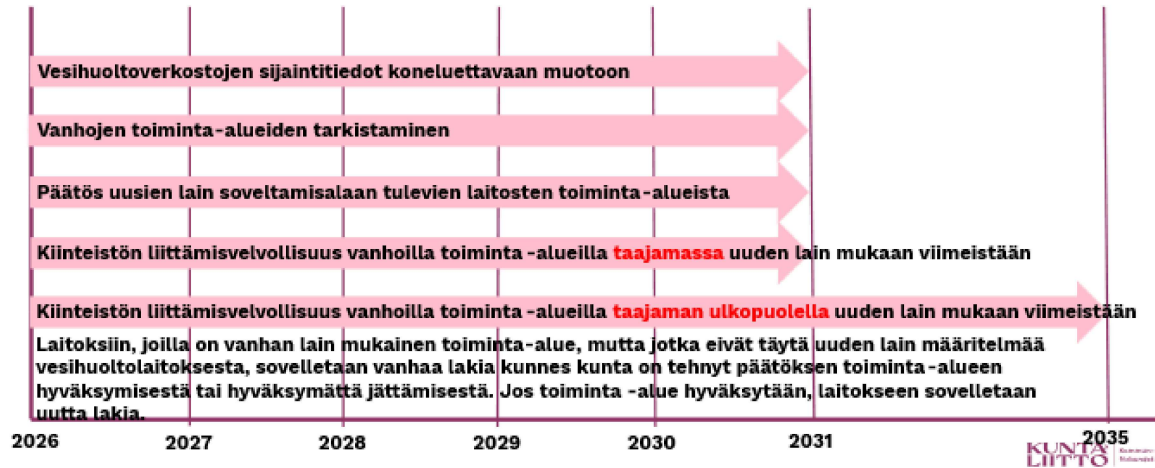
Vesihuoltoverkostojen sijaintitiedot koneluettavaan muotoon

Vanhojen toiminta-alueiden tarkistaminen

Päätös uusien lain soveltamisalaan tulevien laitosten toiminta-alueista

Kiinteistön liittämisvelvollisuus vanhoilla toiminta -alueilla taajamassa uuden lain mukaan viimeistään

Kiinteistön liittämisvelvollisuus vanhoilla toiminta -alueilla taajaman ulkopuolella uuden lain mukaan viimeistään

Laitoksiin, joilla on vanhan lain mukainen toiminta-alue, mutta jotka eivät täytä uuden lain määritelmää vesihuoltolaitoksesta, sovelletaan vanhaa lakia kunnes kunta on tehnyt päätöksen toiminta-alueen hyväksymisestä tai hyväksymättä jättämisestä. Jos toiminta -alue hyväksytään, laitokseen sovelletaan uutta lakia.

2026 2027 2028 2029 2030 2031 2035

KUNTA LIITTO Kommun förbundet